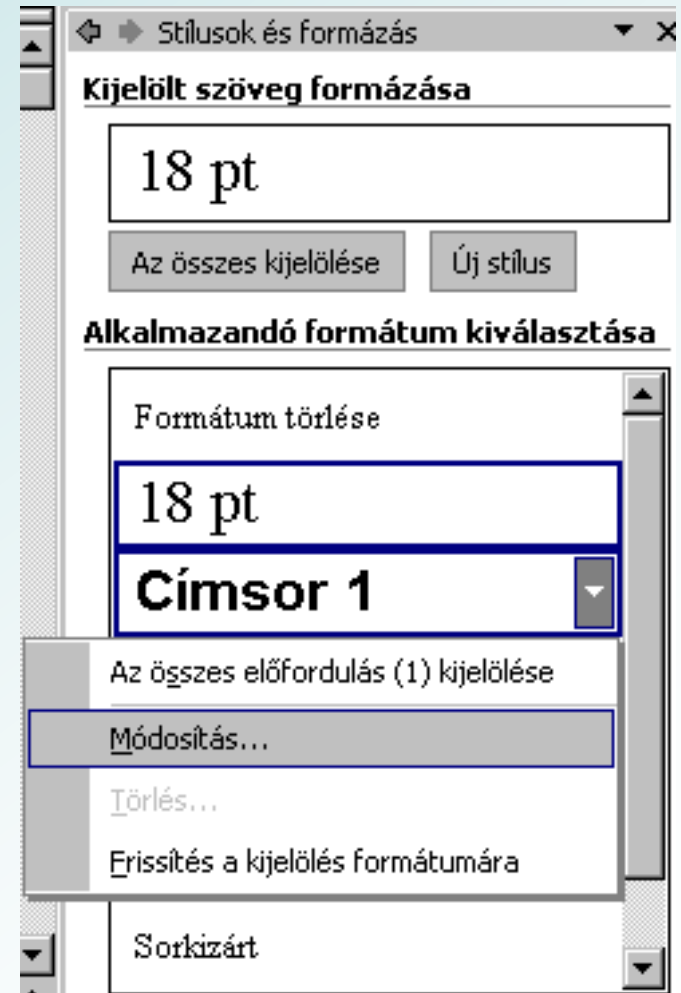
Stílusok és formázás

Kijelölt szöveg formázása

18 pt

Az összes kijelölése

Új stílus

Alkalmazandó formátum kiválasztása

Formátum törlése

18 pt

Címsor 1

Az összes előfordulás (1) kijelölése

Módosítás...

Törlés...

Frissítés a kijelölés formátumára

Sorkizárt